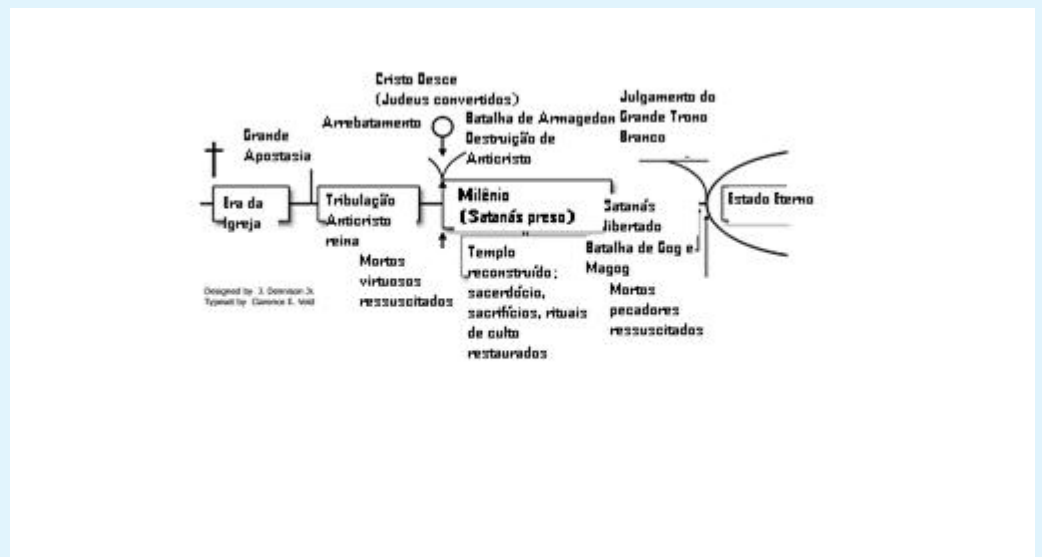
Cristo Desce
(Judeus convertidos)

Arrebatamento

Batalha de Armagedon
Destruição de Anticristo

Julgamento do Grande Trono Branco

Grande Apostasia

Era da Igreja

Tribulação Anticristo reina

Milênio
(Satanás preso)

Satanás libertado

Estado Eterno

Batalha de Gog e Magog

Mortos virtuosos ressuscitados

Templo reconstruído; sacerdócio, sacrifícios, rituais de culto restaurados

Mortos pecadores ressuscitados

Designed by J. Dennison Jr.
Typeset by Clarence E. Void